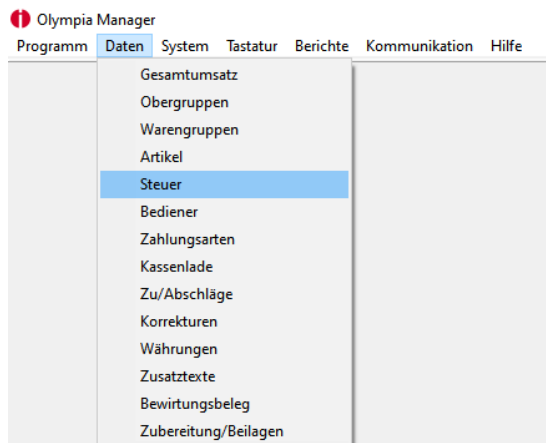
Olympia Manager

Programm Daten System Tastatur Berichte Kommunikation Hilfe

Gesamtumsatz
Obergruppen
Warengruppen
Artikel
Steuer
Bediener
Zahlungsarten
Kassenlade
Zu/Abschläge
Korrekturen
Währungen
Zusatztexte
Bewirtungsbeleg
Zubereitung/Beilagen